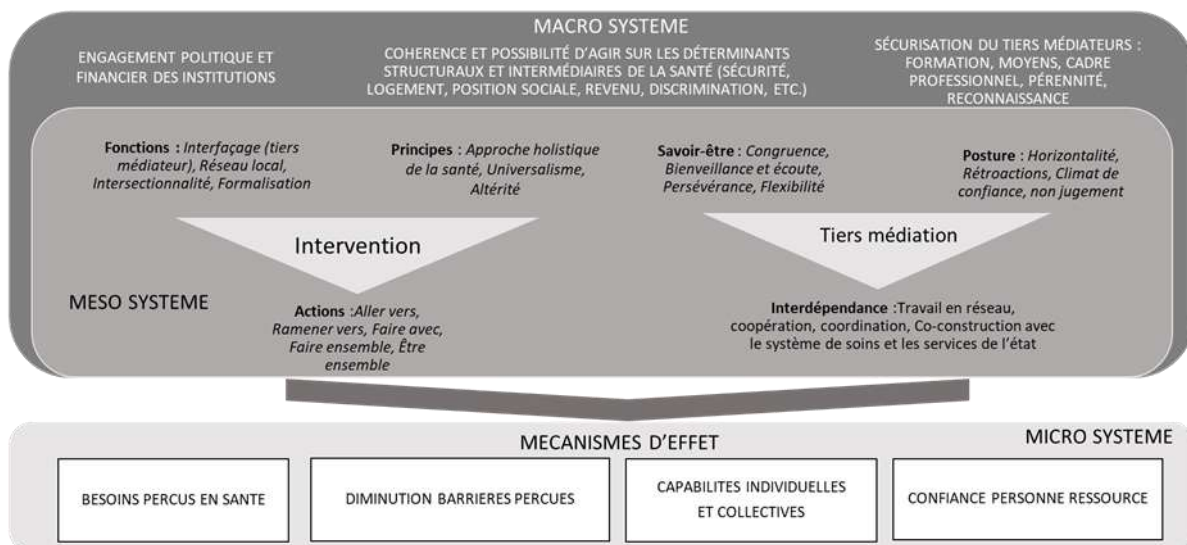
MACRO SYSTEME

ENGAGEMENT POLITIQUE ET FINANCIER DES INSTITUTIONS

COHERENCE ET POSSIBILITÉ D'AGIR SUR LES DÉTERMINANTS STRUCTURAUX ET INTERMÉDIAIRES DE LA SANTÉ (SÉCURITÉ, LOGEMENT, POSITION SOCIALE, REVENU, DISCRIMINATION, ETC.)

SÉCURISATION DU TIERS MÉDIATEURS : FORMATION, MOYENS, CADRE PROFESSIONNEL, PÉRENNITÉ, RECONNAISSANCE

Fonctions : Interfaçage (tiers médiateur), Réseau local, Intersectionnalité, Formalisation

Principes : Approche holistique de la santé, Universalisme, Altérité

Savoir-être : Congruence, Bienveillance et écoute, Persévérance, Flexibilité

Posture : Horizontalité, Rétroactions, Climat de confiance, non jugement

Intervention

Tiers médiation

MESO SYSTEME

Actions :Aller vers, Ramener vers, Faire avec, Faire ensemble, Être ensemble

Interdépendance :Travail en réseau, coopération, coordination, Co-construction avec le système de soins et les services de l'état

MECANISMES D'EFFET

MICRO SYSTEME

BESOINS PERCUS EN SANTE

DIMINUTION BARRIERES PERCUES

CAPABILITES INDIVIDUELLES ET COLLECTIVES

CONFIANCE PERSONNE RESSOURCE